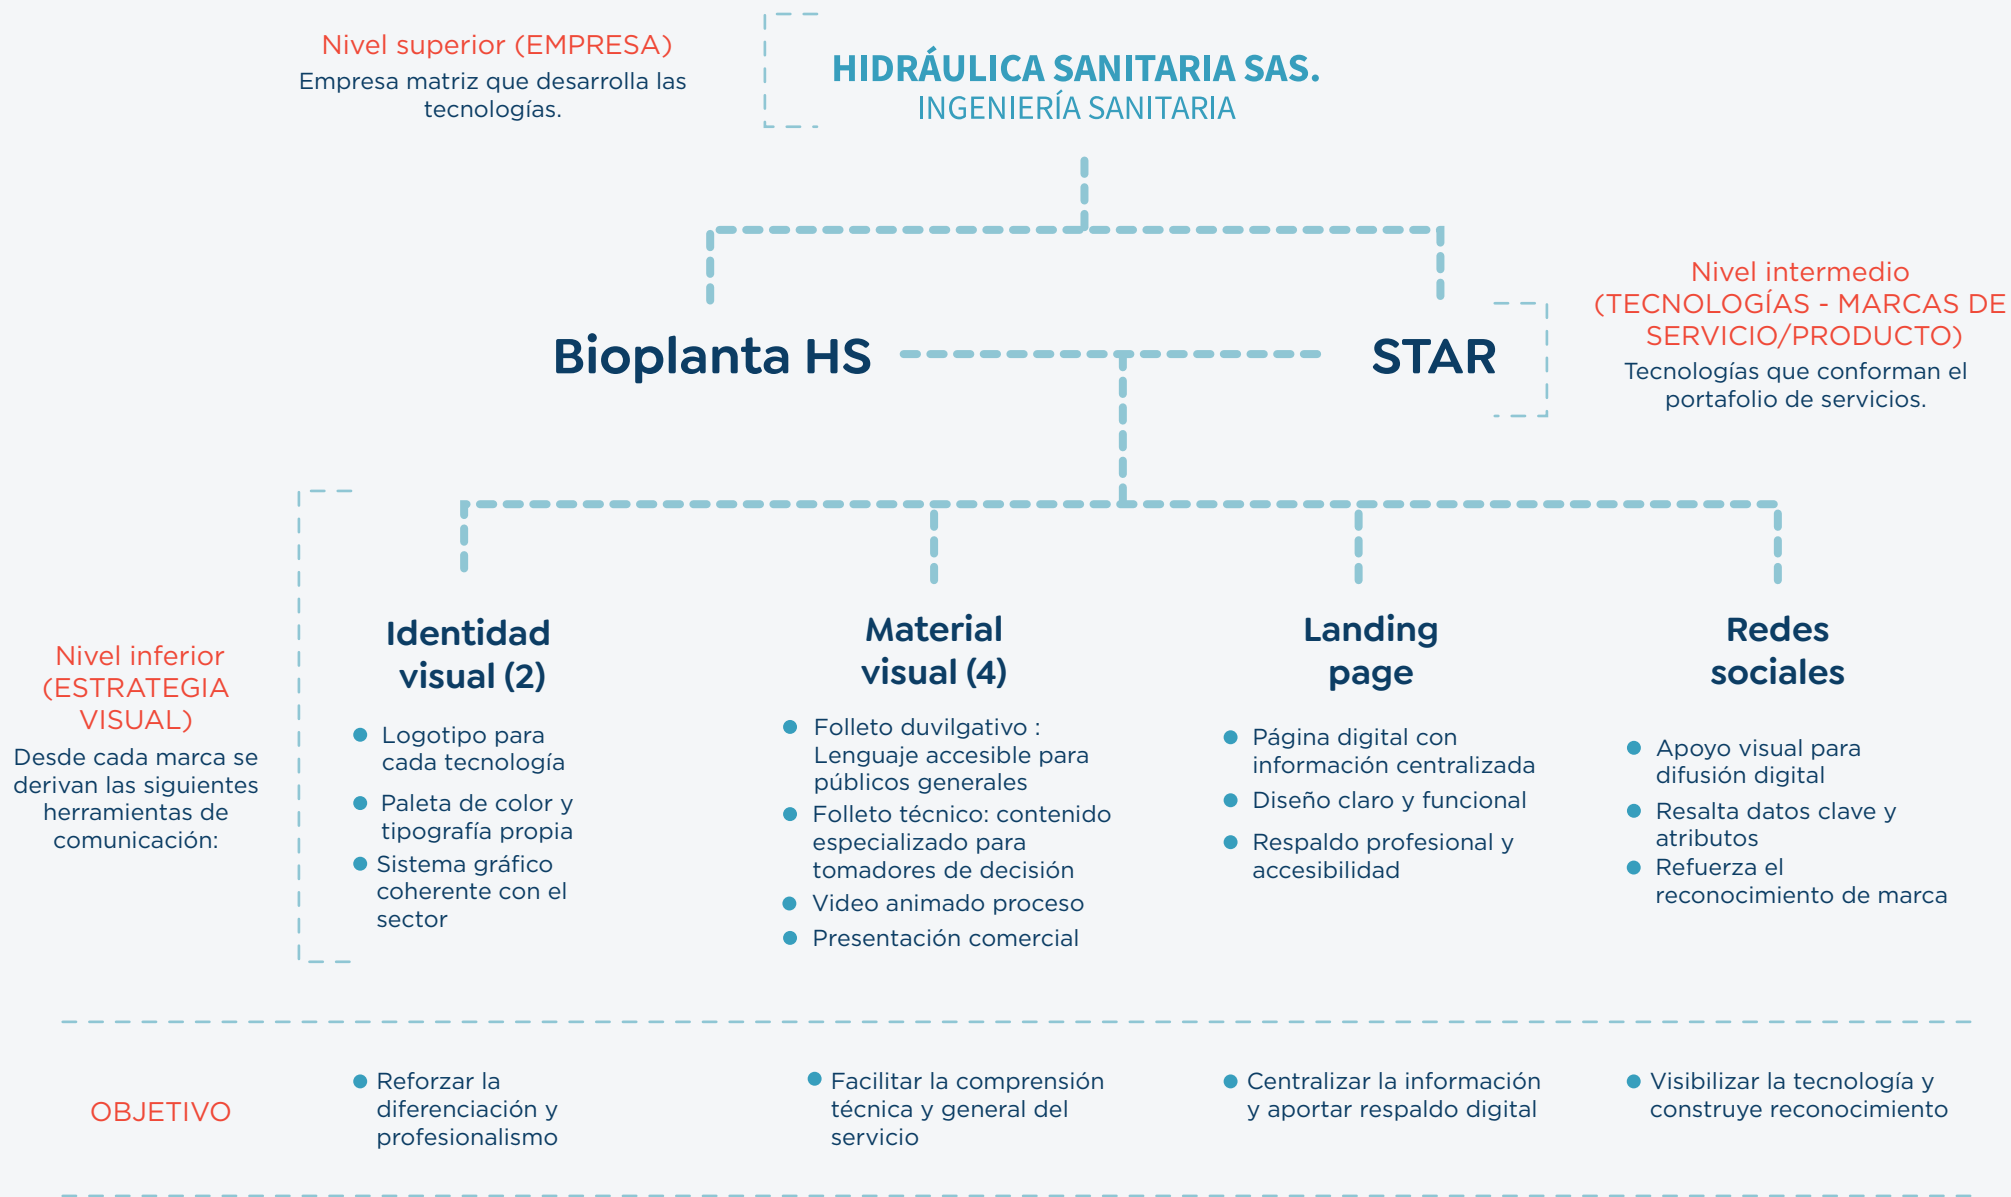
Nivel superior (EMPRESA)
Empresa matriz que desarrolla las tecnologías.

HIDRÁULICA SANITARIA SAS.
INGENIERÍA SANITARIA

Bioplanta HS

STAR

Nivel intermedio
(TECNOLOGÍAS - MARCAS DE SERVICIO/PRODUCTO)
Tecnologías que conforman el portafolio de servicios.

Nivel inferior
(ESTRATEGIA VISUAL)
Desde cada marca se derivan las siguientes herramientas de comunicación:

Identidad visual (2)
- Logotipo para cada tecnología
- Paleta de color y tipografía propia
- Sistema gráfico coherente con el sector

Material visual (4)
- Folleto duvilgativo : Lenguaje accesible para públicos generales
- Folleto técnico: contenido especializado para tomadores de decisión
- Video animado proceso
- Presentación comercial

Landing page
- Página digital con información centralizada
- Diseño claro y funcional
- Respaldo profesional y accesibilidad

Redes sociales
- Apoyo visual para difusión digital
- Resalta datos clave y atributos
- Refuerza el reconocimiento de marca

OBJETIVO
- Reforzar la diferenciación y profesionalismo
- Facilitar la comprensión técnica y general del servicio
- Centralizar la información y aportar respaldo digital
- Visibilizar la tecnología y construye reconocimiento